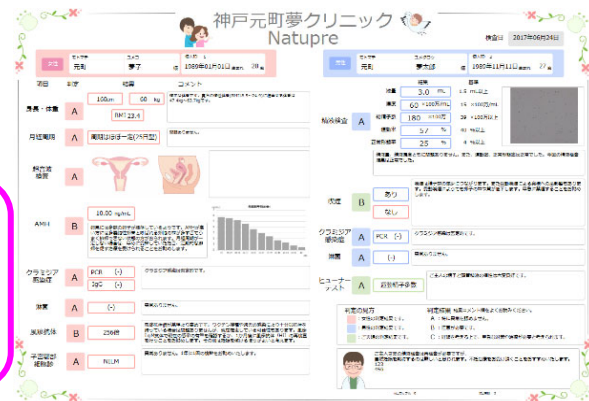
神戸元町夢クリニック
Natupre

検査日 2017年06月24日

女性 元町 夢子 1989年01月01日 28歳

項目 判定 結果 コメント

身長・体重 A 100cm 60 kg BMI 23.4

月経周期 A 周期は規則的(28日型)

卵巣機能 A

AMH B 10.00 ng/mL

クラミジア抗体 A PCR (-) IgG (-)

風疹 A (-)

風疹抗体 B 256倍

子宮頸部細胞診 A NILM

男性 元町 夢太郎 1989年11月11日 27歳

精液検査 A
精液量 3.0 mL
濃度 60 ×100万/mL
総精子数 180 ×100万
運動率 57 %
正常形態率 35 %

風疹 B あり なし

クラミジア感染症 A PCR (-)

梅毒 A (-)

ヒューナーテスト A 運動精子多数

判定の見方
A
B
C

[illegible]